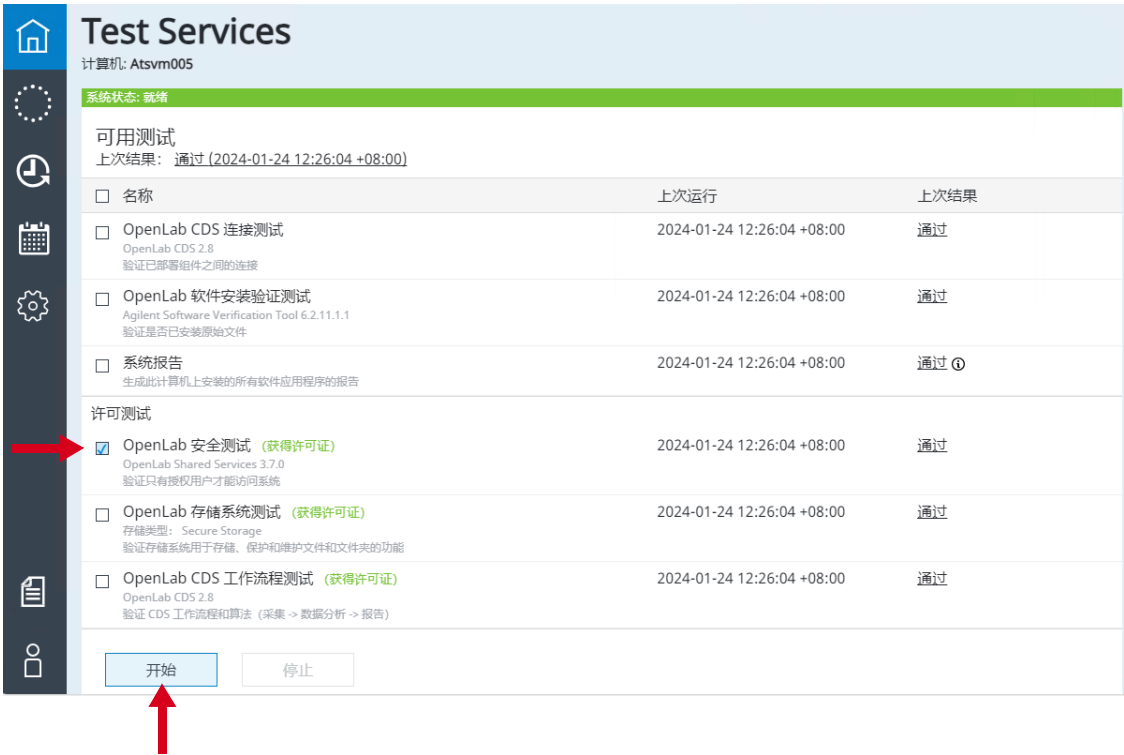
Test Services
计算机: Atsvm005

系统状态: 就绪

可用测试
上次结果: 通过 (2024-01-24 12:26:04 +08:00)

| 名称 | 上次运行 | 上次结果 |
|---|---|---|
| OpenLab CDS 连接测试<br>OpenLab CDS 2.8<br>验证已部署组件之间的连接 | 2024-01-24 12:26:04 +08:00 | 通过 |
| OpenLab 软件安装验证测试<br>Agilent Software Verification Tool 6.2.11.1.1<br>验证是否已安装原始文件 | 2024-01-24 12:26:04 +08:00 | 通过 |
| 系统报告<br>生成此计算机上安装的所有软件应用程序的报告 | 2024-01-24 12:26:04 +08:00 | 通过 |

许可测试

| 名称 | 上次运行 | 上次结果 |
|---|---|---|
| OpenLab 安全测试 (获得许可证)<br>OpenLab Shared Services 3.7.0<br>验证只有授权用户才能访问系统 | 2024-01-24 12:26:04 +08:00 | 通过 |
| OpenLab 存储系统测试 (获得许可证)<br>存储类型: Secure Storage<br>验证存储系统用于存储、保护和维护文件和文件夹的功能 | 2024-01-24 12:26:04 +08:00 | 通过 |
| OpenLab CDS 工作流程测试 (获得许可证)<br>OpenLab CDS 2.8<br>验证 CDS 工作流程和算法 (采集 -> 数据分析 -> 报告) | 2024-01-24 12:26:04 +08:00 | 通过 |

开始 停止